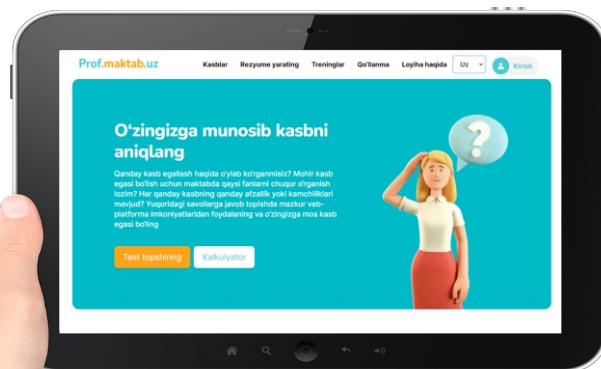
Prof.maktab.uz

Kasblar Rezyume yarating Treninglar Qo'llanma Loyiha haqida Uz Kirish

O‘zingizga munosib kasbni aniqlang

Qanday kasb egallash haqida o'ylab ko'rganmisiz? Mohir kasb egasi bo'lish uchun maktabda qaysi fanlarni chuqur o'rganish lozim? Har qanday kasbning qanday afzallik yoki kamchiliklari mavjud? Yuqoridagi savollarga javob topishda mazkur veb-platforma imkoniyatlaridan foydalaning va o'zingizga mos kasb egasi bo'ling

Test topshiring Kalkulyator

?